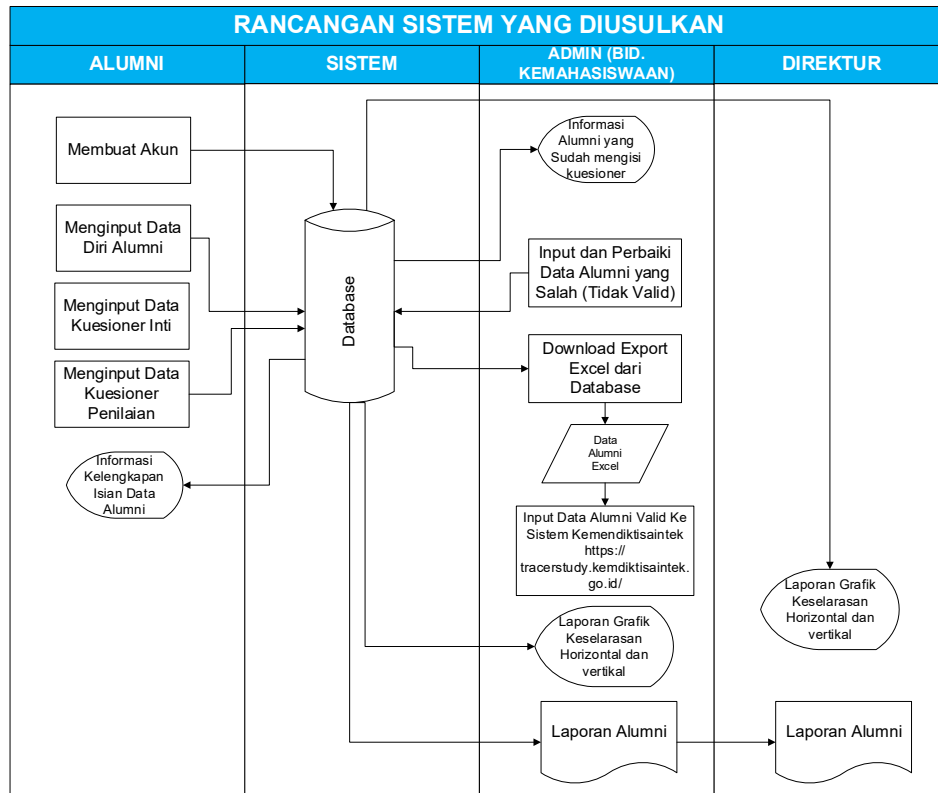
RANCANGAN SISTEM YANG DIUSULKAN

ALUMNI

SISTEM

ADMIN (BID. KEMAHASISWAAN)

DIREKTUR

Membuat Akun

Menginput Data Diri Alumni

Menginput Data Kuesioner Inti

Menginput Data Kuesioner Penilaian

Informasi Kelengkapan Isian Data Alumni

Database

Informasi Alumni yang Sudah mengisi kuesioner

Input dan Perbaiki Data Alumni yang Salah (Tidak Valid)

Download Export Excel dari Database

Data Alumni Excel

Input Data Alumni Valid Ke Sistem Kemendiktisaintek https:// tracerstudy.kemdiktisaintek.go.id/

Laporan Grafik Keselarasan Horizontal dan vertikal

Laporan Alumni

Laporan Grafik Keselarasan Horizontal dan vertikal

Laporan Alumni